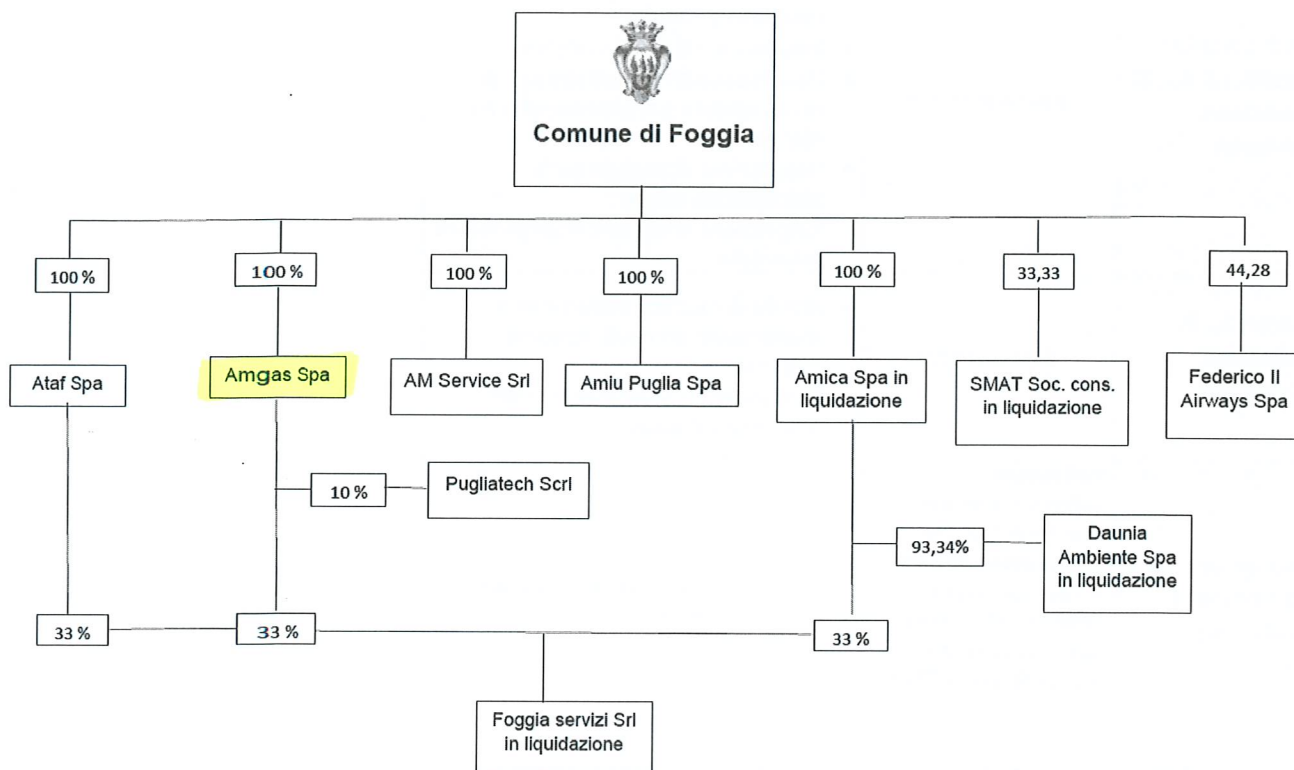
Comune di Foggia

100 %

100 %

100 %

100 %

100 %

33,33

44,28

Ataf Spa

Amgas Spa

AM Service Srl

Amiu Puglia Spa

Amica Spa in liquidazione

SMAT Soc. cons. in liquidazione

Federico II Airways Spa

10 %

Pugliatech Scrl

93,34%

Daunia Ambiente Spa in liquidazione

33 %

33 %

33 %

Foggia servizi Srl in liquidazione